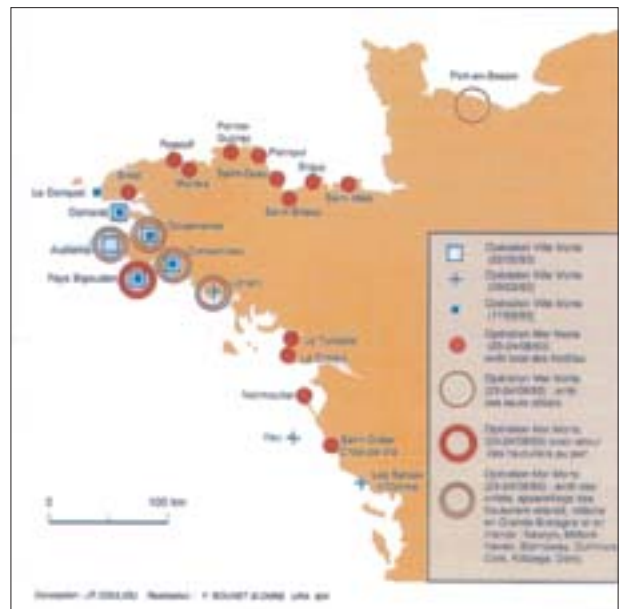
Port-en-Bessin

Roscoff

Perros-Guirec

Paimpol

Brest

Morlaix

Binic

Saint-Quay

Saint-Malo

Saint-Brieuc

Le Conquet

Camaret

Audierne

Douarnenez

Pays Bigouden

Concarneau

Lorient

La Turballe

Le Croisic

Noirmoutier

Yeu

Saint-Gilles-Croix-de-Vie

Les Sables-d'Olonne

Opération Ville Morte (20/03/93)

Opération Ville Morte (29/03/93)

Opération Ville Morte (11/03/93)

Opération Mer Morte (23-24/08/93) : arrêt total des flottilles

Opération Mer Morte (23-24/08/93) : arrêt des seuls ditiers

Opération Mer Morte (23-24/08/93) avec retour des hauturiers au port

Opération Mer Morte (23-24/08/93) : arrêt des unités appartenant aux hauturiers artisans, rattachés en Grande-Bretagne et en Irlande : Swanson, Milford Haven, Blairmore, Dunmore, Cove, Killybegs, Cork

0

100 km

Conception : J.P. CORLAY Réalisation : F. BOUVET (LOUER) Unité 404